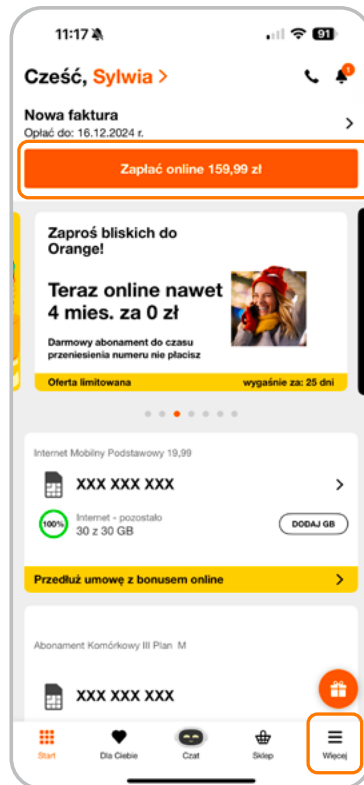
11:17
91

Cześć, Sylwia >

1

Nowa faktura
Opłać do: 16.12.2024 r.

Zapłać online 159,99 zł

Zaproś bliskich do Orange!

Teraz online nawet 4 mies. za 0 zł

Darmowy abonament do czasu przeniesienia numeru nie płacisz

Oferta limitowana
wygaśnie za: 25 dni

Internet Mobilny Podstawowy 19,99

XXX XXX XXX

100%
Internet - pozostało
30 z 30 GB

DODAJ GB

Przedłuż umowę z bonusem online

Abonament Komórkowy III Plan M

XXX XXX XXX

Start
Dla Ciebie
Czat
Sklep
Więcej